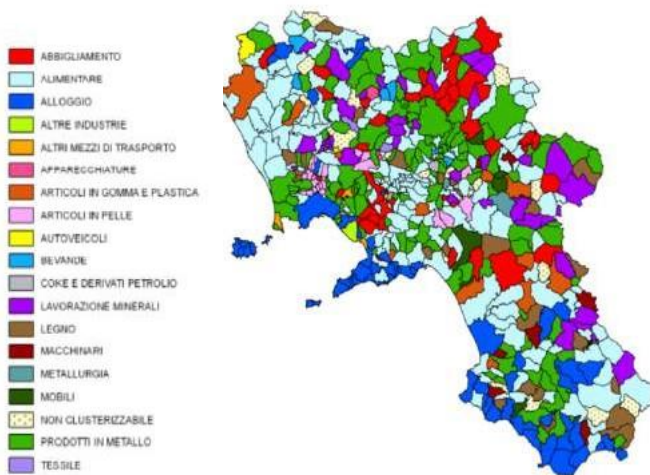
ABBIGLIAMENTO
ALIMENTARE
ALLOGGIO
ALTRE INDUSTRIE
ALTRI MEZZI DI TRASPORTO
APPARECCHIATURE
ARTICOLI IN GOMMA E PLASTICA
ARTICOLI IN PELLE
AUTOVEICOLI
BEVANDE
COKE E DERIVATI PETROLIO
LAVORAZIONE MINERALI
LEGNO
MACCHINARI
METALLURGIA
MOBILI
NON CLUSTERIZZABILE
PRODOTTI IN METALLO
TESSILE